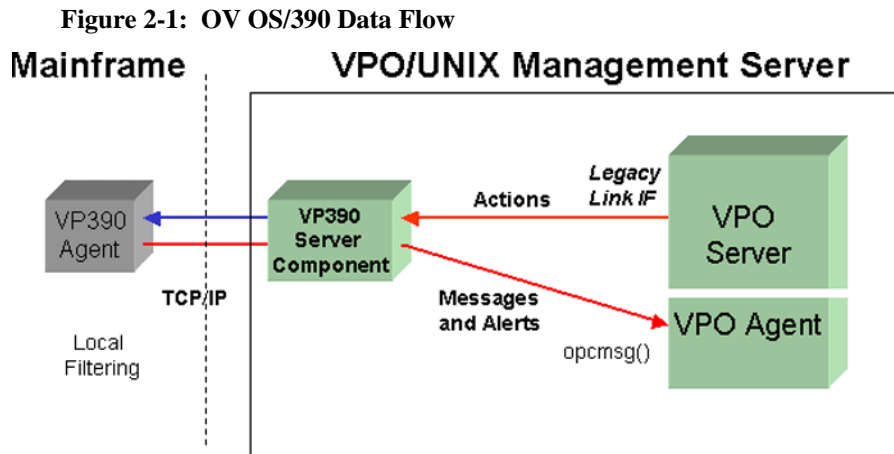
Figure 2-1: OV OS/390 Data Flow

Mainframe

VPO/UNIX Management Server

VP390 Agent

VP390 Server Component

Actions

Legacy Link IF

VPO Server

TCP/IP

Messages and Alerts

VPO Agent

opcmsg()

Local Filtering